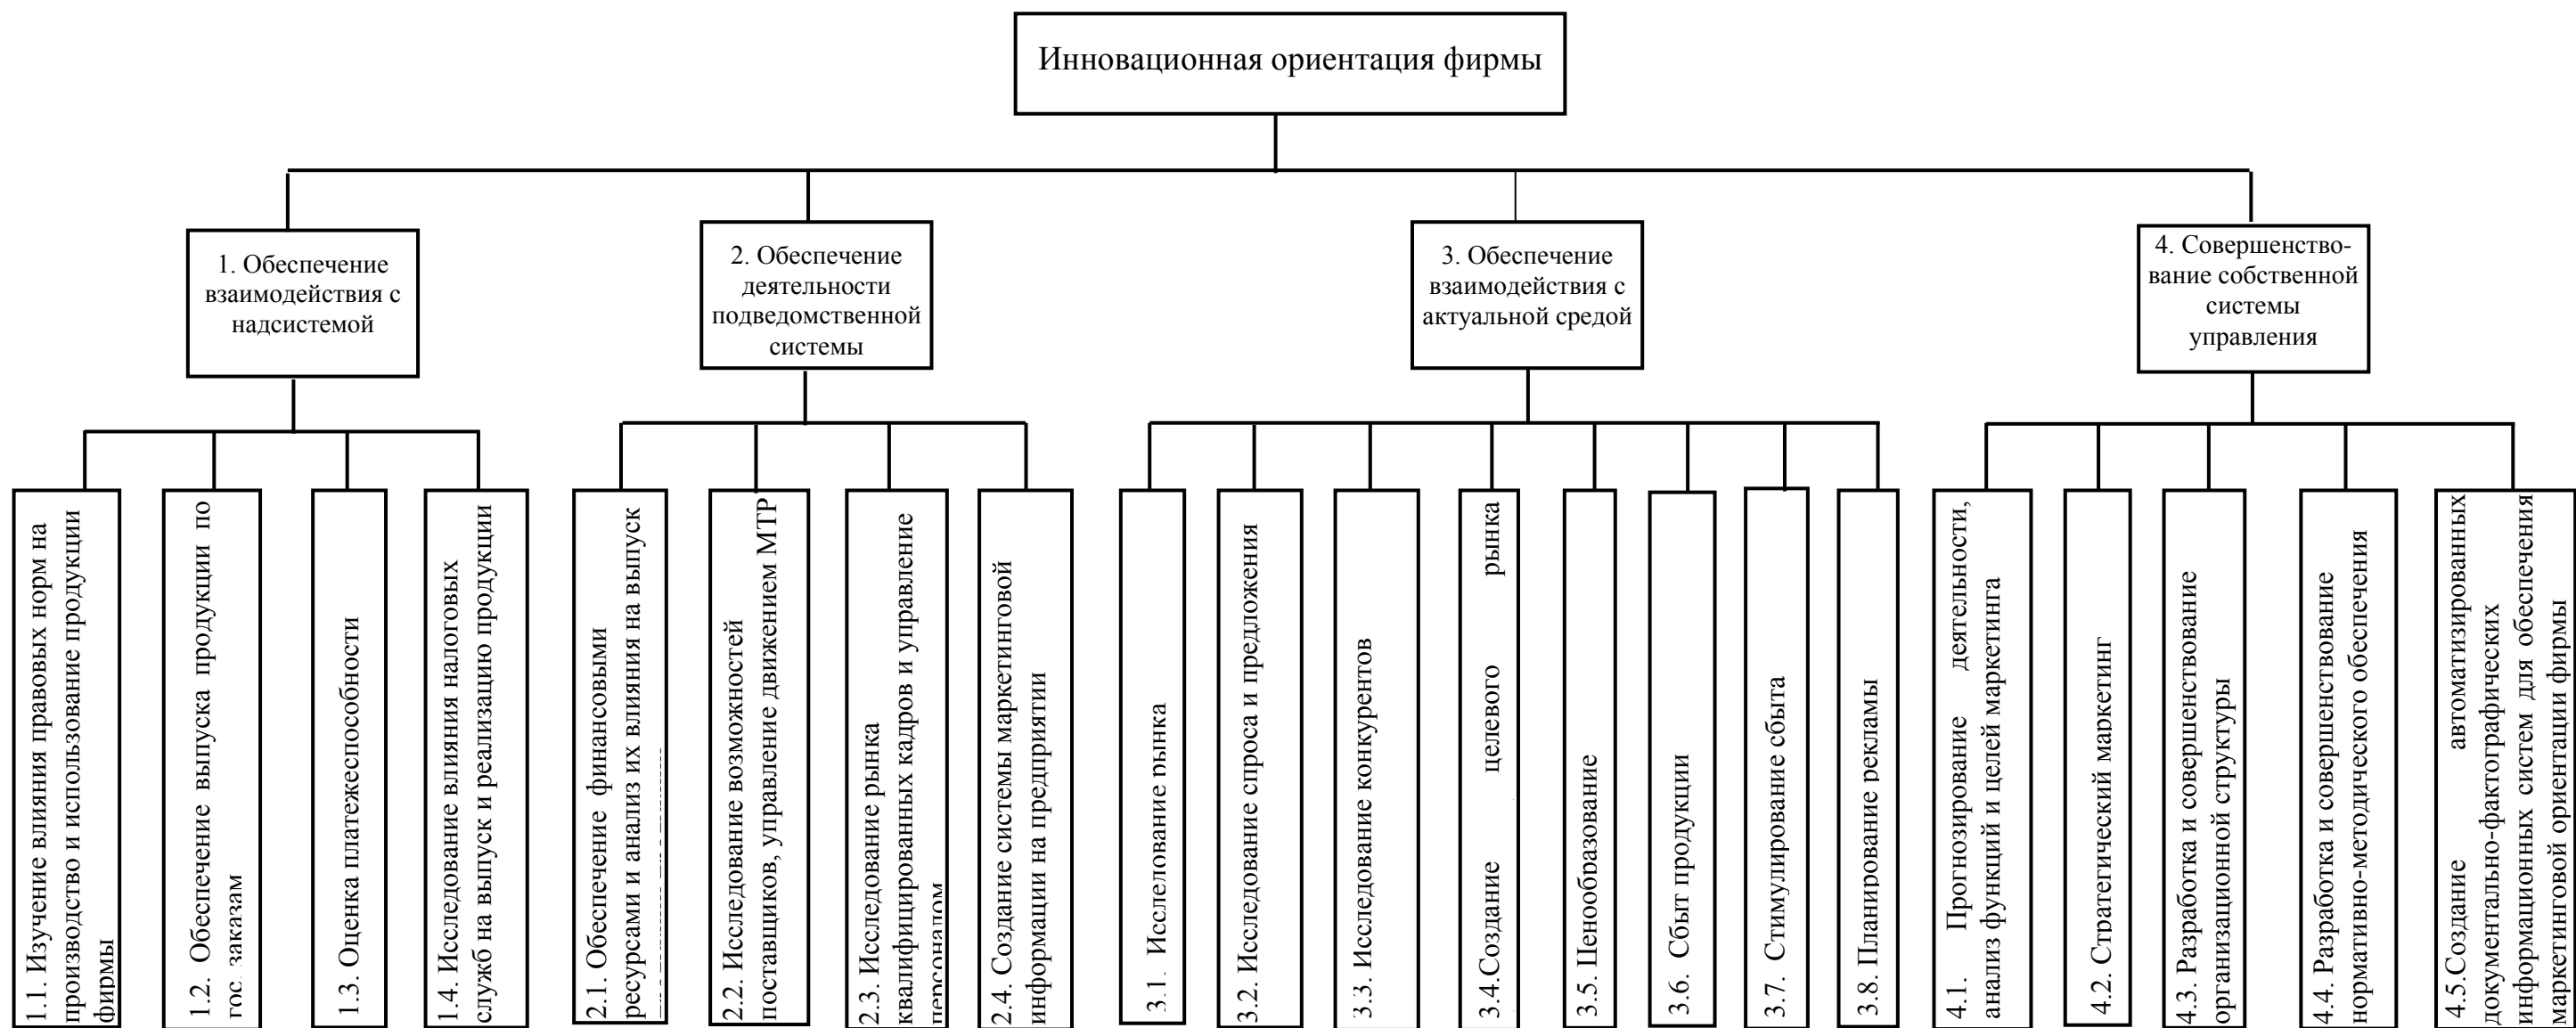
Инновационная ориентация фирмы

1. Обеспечение взаимодействия с надсистемой

2. Обеспечение деятельности подведомственной системы

3. Обеспечение взаимодействия с актуальной средой

4. Совершенствование собственной системы управления

1.1. Изучение влияния правовых норм на производство и использование продукции фирмы

1.2. Обеспечение выпуска продукции по гос. заказам

1.3. Оценка платежеспособности

1.4. Исследование влияния налоговых служб на выпуск и реализацию продукции

2.1. Обеспечение финансовыми ресурсами и анализ их влияния на выпуск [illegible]

2.2. Исследование возможностей поставщиков, управление движением МТР

2.3. Исследование рынка квалифицированных кадров и управление персоналом

2.4. Создание системы маркетинговой информации на предприятии

3.1. Исследование рынка

3.2. Исследование спроса и предложения

3.3. Исследование конкурентов

3.4.Создание целевого рынка

3.5. Ценообразование

3.6. Сбыт продукции

3.7. Стимулирование сбыта

3.8. Планирование рекламы

4.1. Прогнозирование деятельности, анализ функций и целей маркетинга

4.2. Стратегический маркетинг

4.3. Разработка и совершенствование организационной структуры

4.4. Разработка и совершенствование нормативно-методического обеспечения

4.5.Создание автоматизированных документально-фактографических информационных систем для обеспечения маркетинговой ориентации фирмы